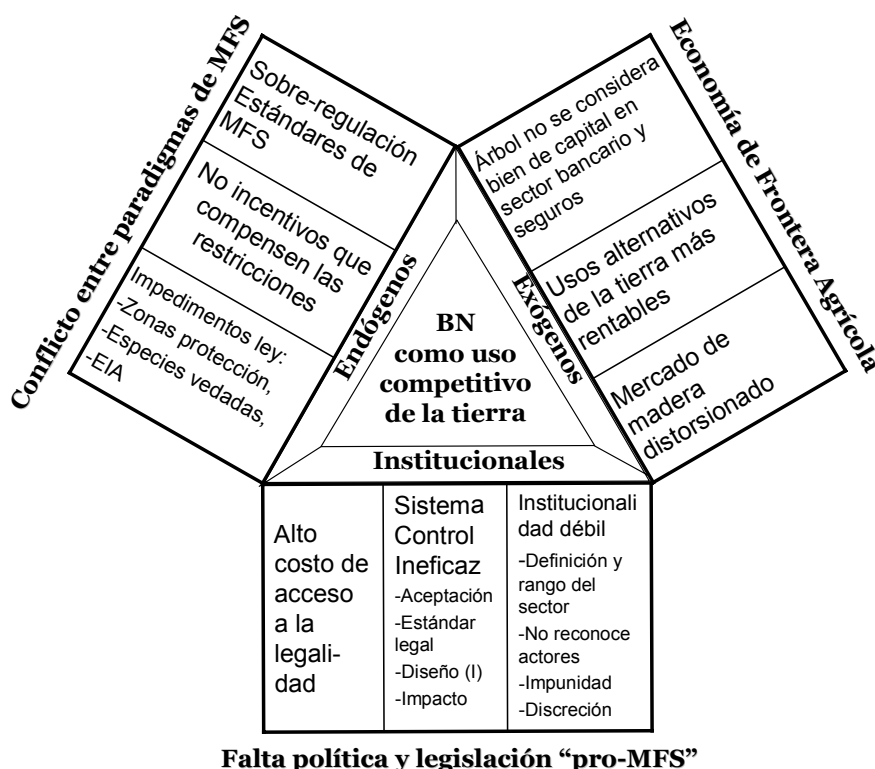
Conflicto entre paradigmas de MFS

Sobre-regulación Estándares de MFS

No incentivos que compensen las restricciones

Impedimentos ley:
-Zonas protección,
-Especies vedadas,
-EIA

Economía de Frontera Agrícola

Árbol no se considera bien de capital en sector bancario y seguros

Usos alternativos de la tierra más rentables

Mercado de madera distorsionado

Endógenos

Exógenos

BN como uso competitivo de la tierra

Institucionales

| Alto costo de acceso a la legalidad | Sistema Control Ineficaz<br>-Aceptación<br>-Estándar legal<br>-Diseño (I)<br>-Impacto | Institucionalidad débil<br>-Definición y rango del sector<br>-No reconoce actores<br>-Impunidad<br>-Discreción |
|---|---|---|

Falta política y legislación "pro-MFS"